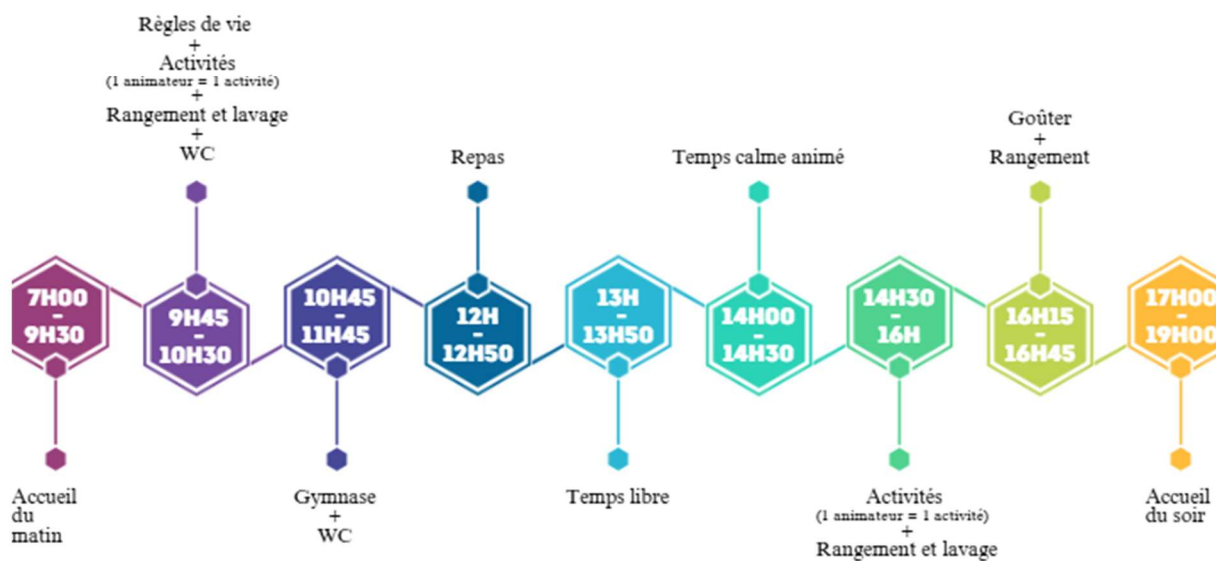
7H00 - 9H30
Accueil du matin

Règles de vie + Activités (1 animateur = 1 activité) + Rangement et lavage + WC
9H45 - 10H30

10H45 - 11H45
Gymnase + WC

Repas
12H - 12H50

13H - 13H50
Temps libre

Temps calme animé
14H00 - 14H30

14H30 - 16H
Activités (1 animateur = 1 activité) + Rangement et lavage

Goûter + Rangement
16H15 - 16H45

17H00 - 19H00
Accueil du soir